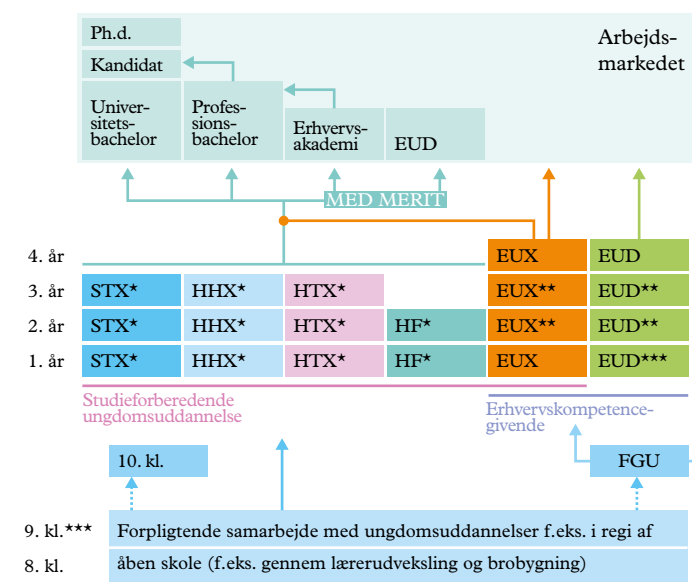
Ph.d.

Kandidat

Universitetsbachelor

Professionsbachelor

Erhvervsakademi

EUD

Arbejdsmarkedet

MED MERIT

4. år

EUX

EUD

3. år

STX*

HHX*

HTX*

EUX**

EUD**

2. år

STX*

HHX*

HTX*

HF*

EUX**

EUD**

1. år

STX*

HHX*

HTX*

HF*

EUX

EUD***

Studieforberedende ungdomsuddannelse

Erhvervskompetencegivende

10. kl.

FGU

9. kl.***

Forpligtende samarbejde med ungdomsuddannelser f.eks. i regi af

8. kl.

åben skole (f.eks. gennem lærerudveksling og brobygning)